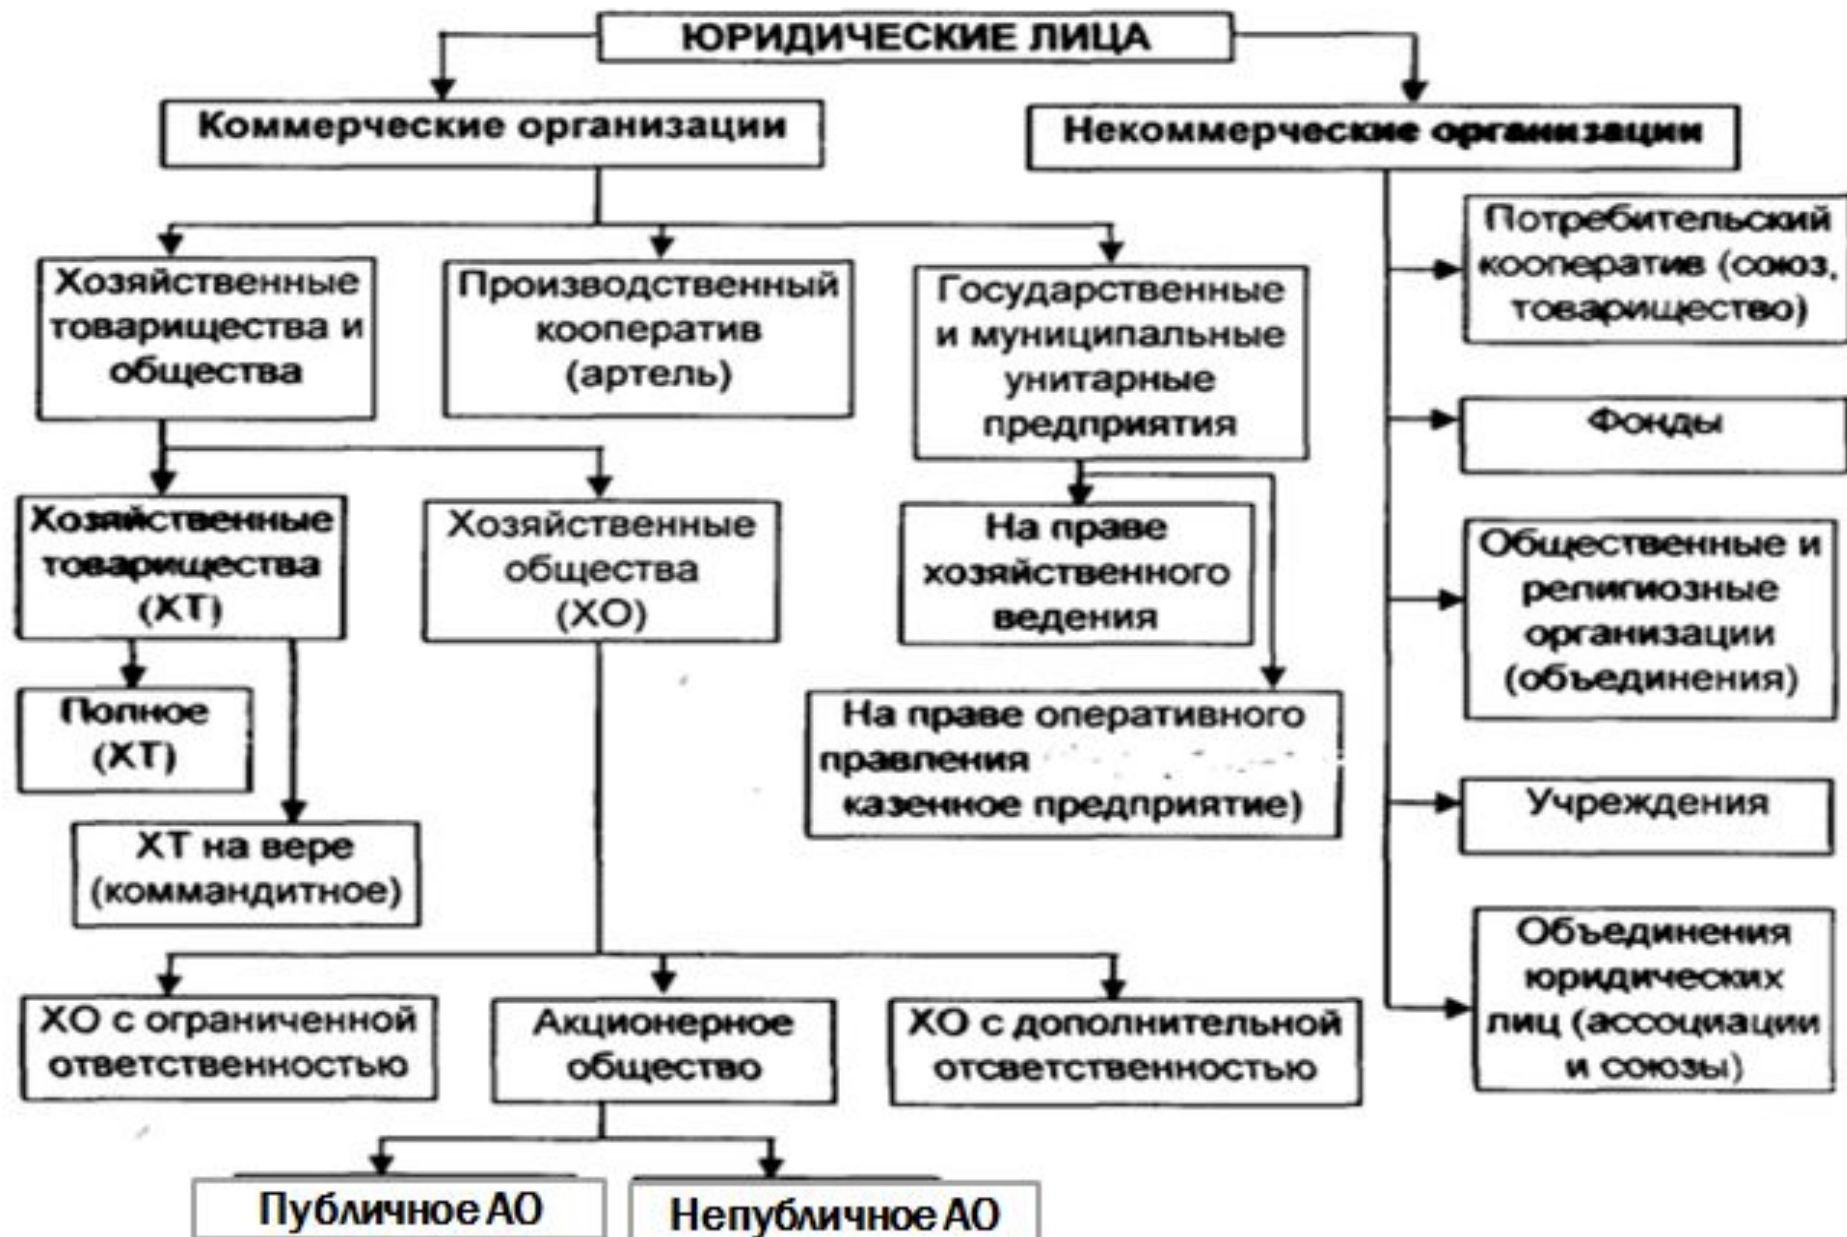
ЮРИДИЧЕСКИЕ ЛИЦА

Коммерческие организации

Некоммерческие организации

Хозяйственные товарищества и общества

Производственный кооператив (артель)

Государственные и муниципальные унитарные предприятия

Потребительский кооператив (союз, товарищество)

Фонды

Хозяйственные товарищества (ХТ)

Хозяйственные общества (ХО)

На праве хозяйственного ведения

Общественные и религиозные организации (объединения)

Полное (ХТ)

На праве оперативного правления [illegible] казенное предприятие)

Учреждения

ХТ на вере (коммандитное)

Объединения юридических лиц (ассоциации и союзы)

ХО с ограниченной ответственностью

Акционерное общество

ХО с дополнительной отсветственностью

Публичное АО

Непубличное АО